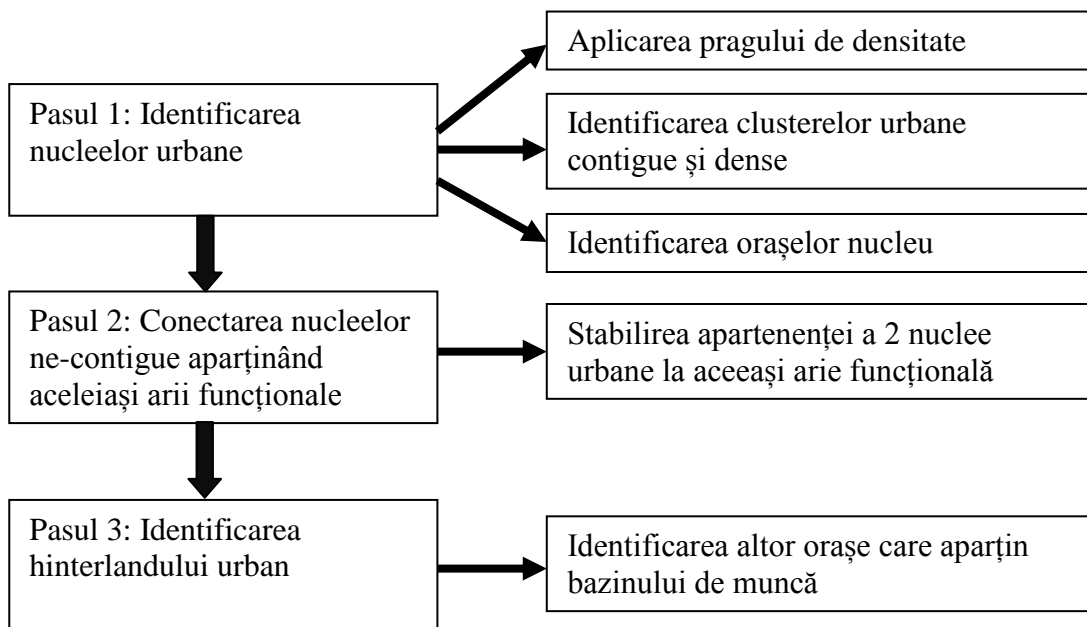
Pasul 1: Identificarea nucleelor urbane

Aplicarea pragului de densitate

Identificarea clusterelor urbane contigue și dense

Identificarea orașelor nucleu

Pasul 2: Conectarea nucleelor ne-contigue aparținând aceleiași arii funcționale

Stabilirea apartenenței a 2 nuclee urbane la aceeași arie funcțională

Pasul 3: Identificarea hinterlandului urban

Identificarea altor orașe care aparțin bazinului de muncă